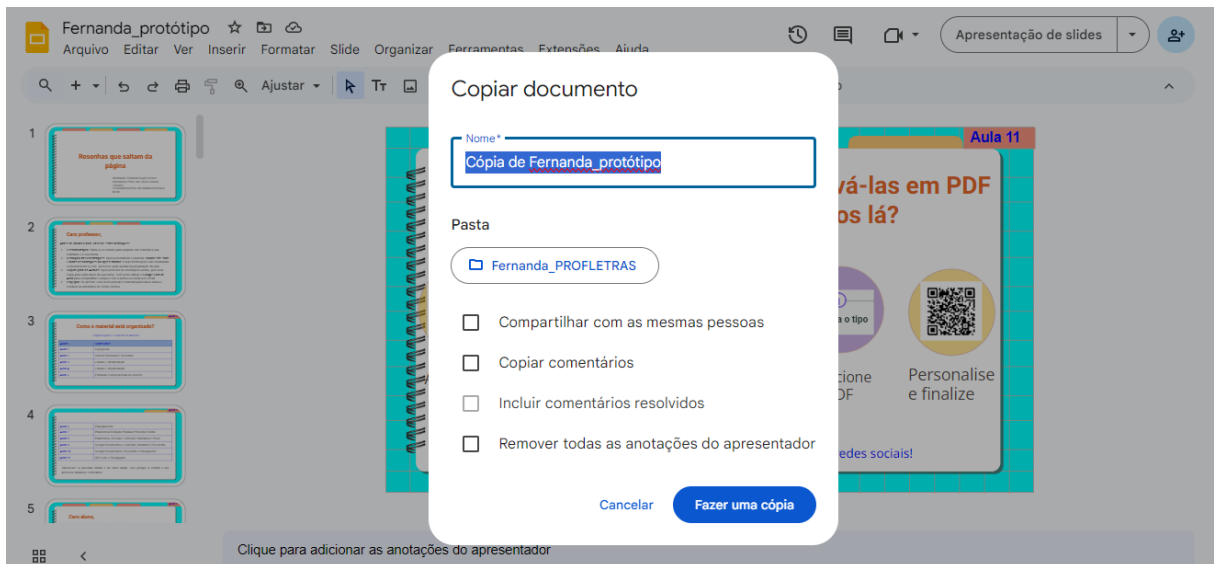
Fernanda_protótipo
Arquivo Editar Ver Inserir Formatar Slide Organizar Ferramentas Extensões Ajuda
Apresentação de slides
Ajustar

1
Resenhas que saltam da página
2
Caro professor,
3
Como o material está organizado?
4
5
Caro aluno,

Aula 11
vá-las em PDF
os lá?
a o tipo
cione
DF
Personalise e finalize
edes sociais!

Copiar documento
Nome*
Cópia de Fernanda_protótipo
Pasta
Fernanda_PROFLETRAS
Compartilhar com as mesmas pessoas
Copiar comentários
Incluir comentários resolvidos
Remover todas as anotações do apresentador
Cancelar
Fazer uma cópia

Clique para adicionar as anotações do apresentador